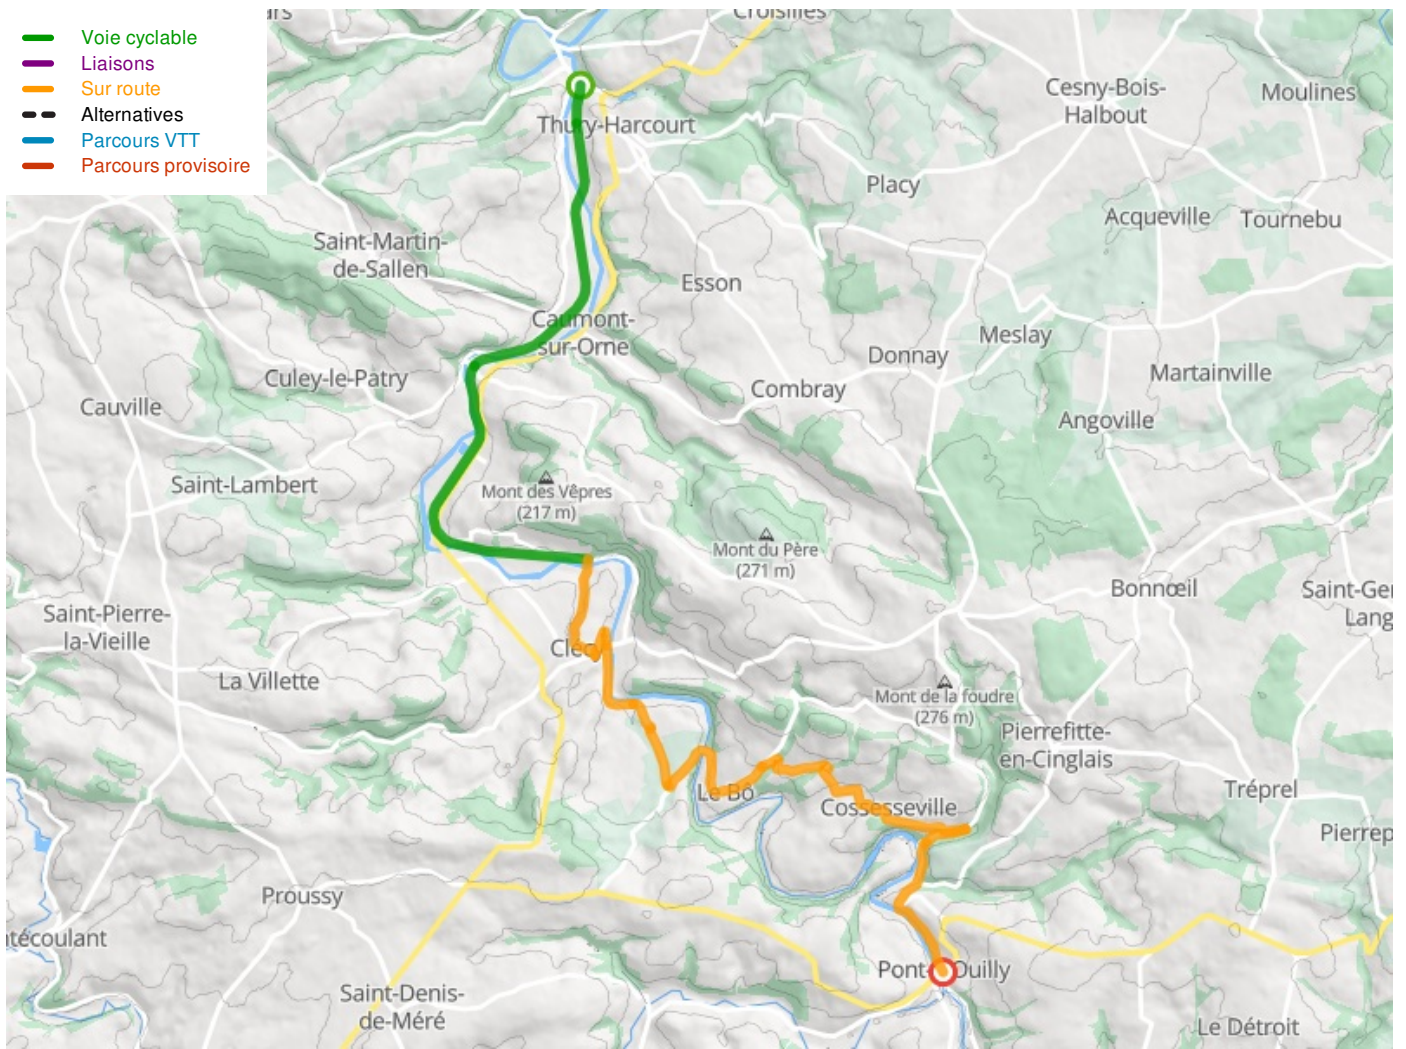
Voie cyclable
Liaisons
Sur route
Alternatives
Parcours VTT
Parcours provisoire

Croisilles
Thury-Harcourt
Cesny-Bois-Halbout
Moulines
Placy
Acqueville
Tournebu
Saint-Martin-de-Sallen
Esson
Caumont-sur-Orne
Meslay
Donnay
Martainville
Culey-le-Patry
Combray
Cauville
Angoville
Saint-Lambert
Mont des Vêpres (217 m)
Mont du Père (271 m)
Bonnœil
Saint-Ger
Lang
Saint-Pierre-la-Vieille
Clécy
La Villette
Mont de la foudre (276 m)
Pierrefitte-en-Cinglais
Le Bô
Cossesseville
Tréprel
Pierrep
Proussy
itécoulant
Pont-d'Ouilly
Saint-Denis-de-Méré
Le Détroit